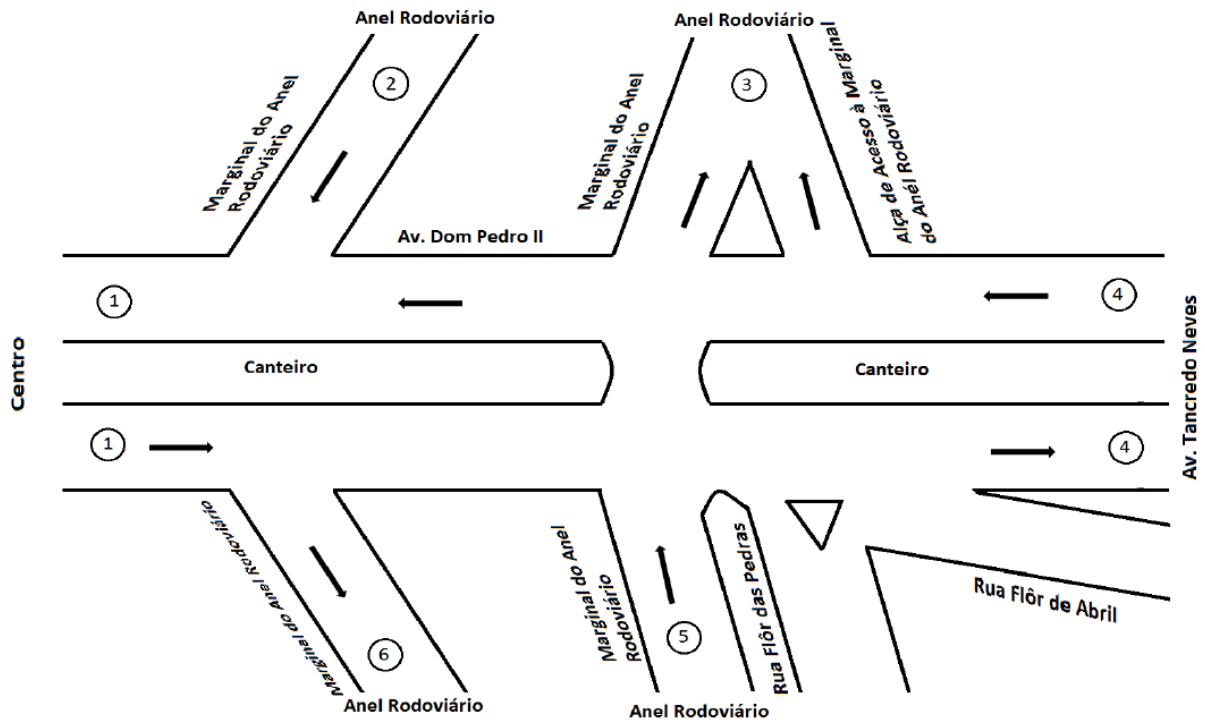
Anel Rodoviário

Anel Rodoviário

2

3

Marginal do Anel Rodoviário

Marginal do Anel Rodoviário

Alça de Acesso à Marginal do Anél Rodoviário

Av. Dom Pedro II

1

4

Centro

Canteiro

Canteiro

Av. Tancredo Neves

1

4

Marginal do Anel Rodoviário

Marginal do Anel Rodoviário

Rua Flôr das Pedras

Rua Flôr de Abril

5

6

Anel Rodoviário

Anel Rodoviário